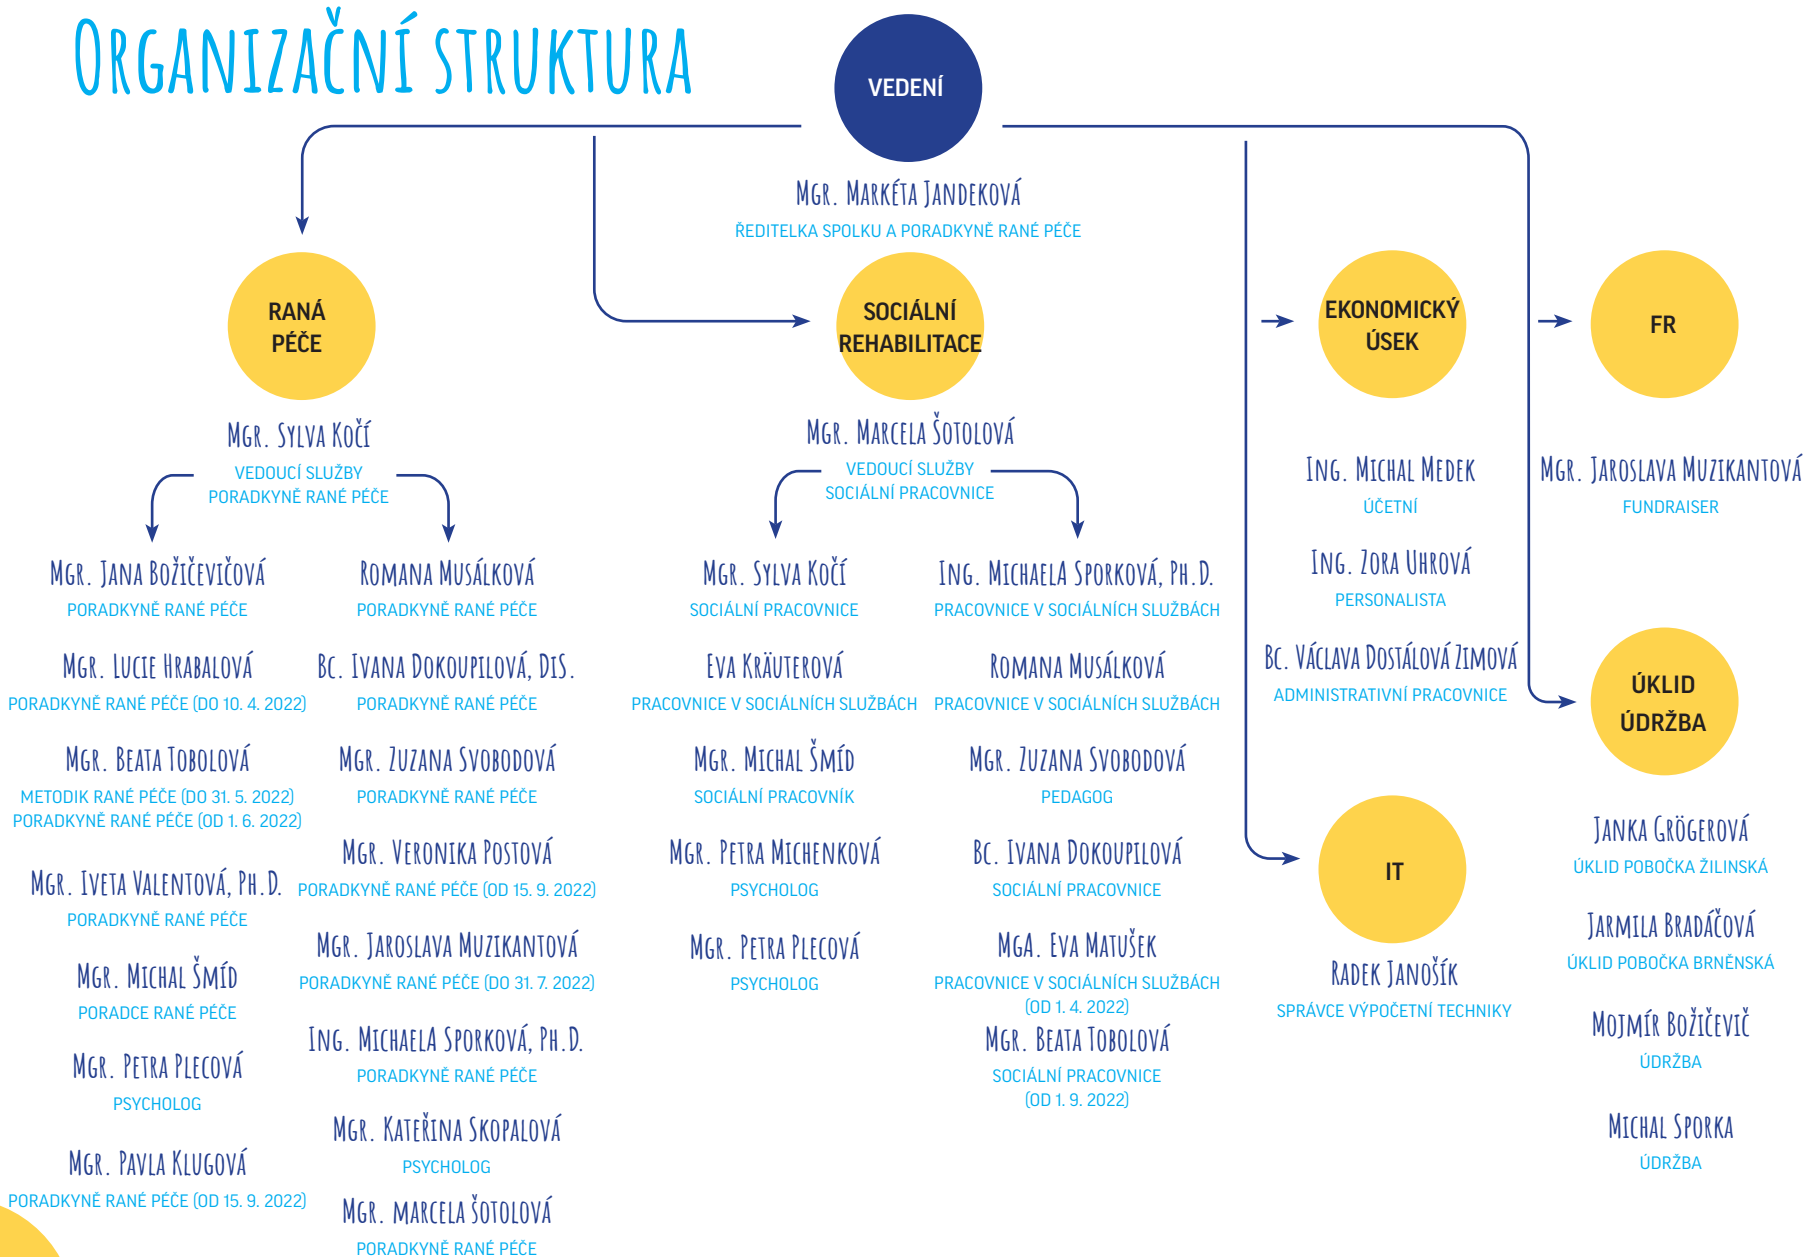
ORGANIZAČNÍ STRUKTURA

VEDENÍ

MGR. MARKÉTA JANDEKOVÁ
ŘEDITELKA SPOLKU A PORADKYNĚ RANÉ PÉČE

RANÁ PÉČE

MGR. SYLVA KOČÍ
VEDOUCÍ SLUŽBY
PORADKYNĚ RANÉ PÉČE

MGR. JANA BOŽIČEVIČOVÁ
PORADKYNĚ RANÉ PÉČE

MGR. LUCIE HRABALOVÁ
PORADKYNĚ RANÉ PÉČE (DO 10. 4. 2022)

MGR. BEATA TOBOLOVÁ
METODIK RANÉ PÉČE (DO 31. 5. 2022)
PORADKYNĚ RANÉ PÉČE (OD 1. 6. 2022)

MGR. IVETA VALENTOVÁ, PH.D.
PORADKYNĚ RANÉ PÉČE

MGR. MICHAL ŠMÍD
PORADCE RANÉ PÉČE

MGR. PETRA PLECOVÁ
PSYCHOLOG

MGR. PAVLA KLUGOVÁ
PORADKYNĚ RANÉ PÉČE (OD 15. 9. 2022)

ROMANA MUSÁLKOVÁ
PORADKYNĚ RANÉ PÉČE

BC. IVANA DOKOUPILOVÁ, DIS.
PORADKYNĚ RANÉ PÉČE

MGR. ZUZANA SVOBODOVÁ
PORADKYNĚ RANÉ PÉČE

MGR. VERONIKA POSTOVÁ
PORADKYNĚ RANÉ PÉČE (OD 15. 9. 2022)

MGR. JAROSLAVA MUZIKANTOVÁ
PORADKYNĚ RANÉ PÉČE (DO 31. 7. 2022)

ING. MICHAELA SPORKOVÁ, PH.D.
PORADKYNĚ RANÉ PÉČE

MGR. KATEŘINA SKOPALOVÁ
PSYCHOLOG

MGR. MARCELA ŠOTOLOVÁ
PORADKYNĚ RANÉ PÉČE

SOCIÁLNÍ REHABILITACE

MGR. MARCELA ŠOTOLOVÁ
VEDOUCÍ SLUŽBY
SOCIÁLNÍ PRACOVNICE

MGR. SYLVA KOČÍ
SOCIÁLNÍ PRACOVNICE

EVA KRÄUTEROVÁ
PRACOVNICE V SOCIÁLNÍCH SLUŽBÁCH

MGR. MICHAL ŠMÍD
SOCIÁLNÍ PRACOVNÍK

MGR. PETRA MICHENKOVÁ
PSYCHOLOG

MGR. PETRA PLECOVÁ
PSYCHOLOG

ING. MICHAELA SPORKOVÁ, PH.D.
PRACOVNICE V SOCIÁLNÍCH SLUŽBÁCH

ROMANA MUSÁLKOVÁ
PRACOVNICE V SOCIÁLNÍCH SLUŽBÁCH

MGR. ZUZANA SVOBODOVÁ
PEDAGOG

BC. IVANA DOKOUPILOVÁ
SOCIÁLNÍ PRACOVNICE

MGA. EVA MATUŠEK
PRACOVNICE V SOCIÁLNÍCH SLUŽBÁCH
(OD 1. 4. 2022)

MGR. BEATA TOBOLOVÁ
SOCIÁLNÍ PRACOVNICE
(OD 1. 9. 2022)

EKONOMICKÝ ÚSEK

ING. MICHAL MEDEK
ÚČETNÍ

ING. ZORA UHROVÁ
PERSONALISTA

BC. VÁCLAVA DOSTÁLOVÁ ZIMOVÁ
ADMINISTRATIVNÍ PRACOVNICE

IT

RADEK JANOŠÍK
SPRÁVCE VÝPOČETNÍ TECHNIKY

FR

MGR. JAROSLAVA MUZIKANTOVÁ
FUNDRAISER

ÚKLID ÚDRŽBA

JANKA GRÖGEROVÁ
ÚKLID POBOČKA ŽILINSKÁ

JARMILA BRADÁČOVÁ
ÚKLID POBOČKA BRNĚNSKÁ

MOJMÍR BOŽIČEVIČ
ÚDRŽBA

MICHAL SPORKA
ÚDRŽBA